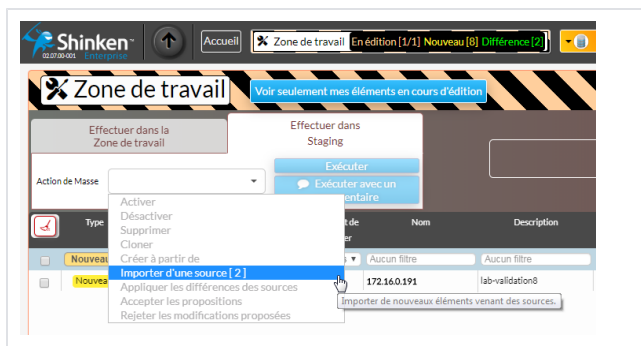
Shinken Enterprise 02.07.00-001

Accueil

Zone de travail En édition [1/1] Nouveau [8] Différence [2]

Zone de travail

Voir seulement mes éléments en cours d'édition

Effectuer dans la Zone de travail

Effectuer dans Staging

Action de Masse

Exécuter

Exécuter avec un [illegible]entaire

Type

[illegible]t de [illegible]er

Nom

Description

Nouveau

Aucun filtre

Aucun filtre

Nouveau

172.16.0.191

lab-validation8

Activer
Désactiver
Supprimer
Cloner
Créer à partir de
Importer d'une source [ 2 ]
Appliquer les différences des sources
Accepter les propositions
Rejeter les modifications proposées

Importer de nouveaux éléments venant des sources.